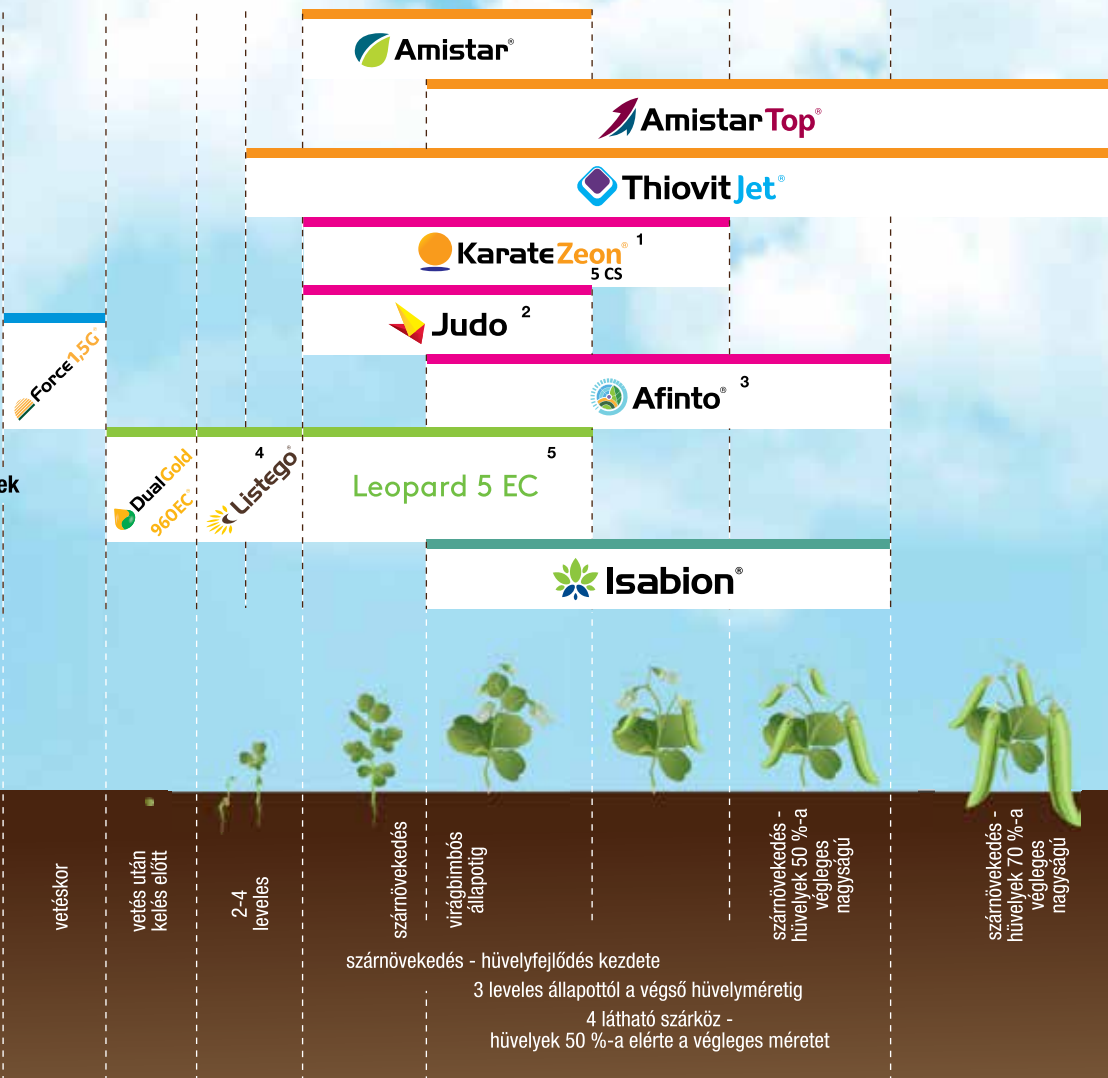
Amistar®

Amistar Top®

Thiovit Jet®

Karate Zeon® 5 CS 1

Judo 2

Force 1,5G®

Afinto® 3

ek

Dual Gold® 960EC®

4 Listego®

Leopard 5 EC 5

Isabion®

vetéskor

vetés után kelés előtt

2-4 leveles

szárnövekedés

virágbimbós állapotig

szárnövekedés - hüvelyek 50 %-a végleges nagyságú

szárnövekedés - hüvelyek 70 %-a végleges nagyságú

szárnövekedés - hüvelyfejlődés kezdete

3 leveles állapottól a végső hüvelyméretig

4 látható szárköz - hüvelyek 50 %-a elérte a végleges méretet